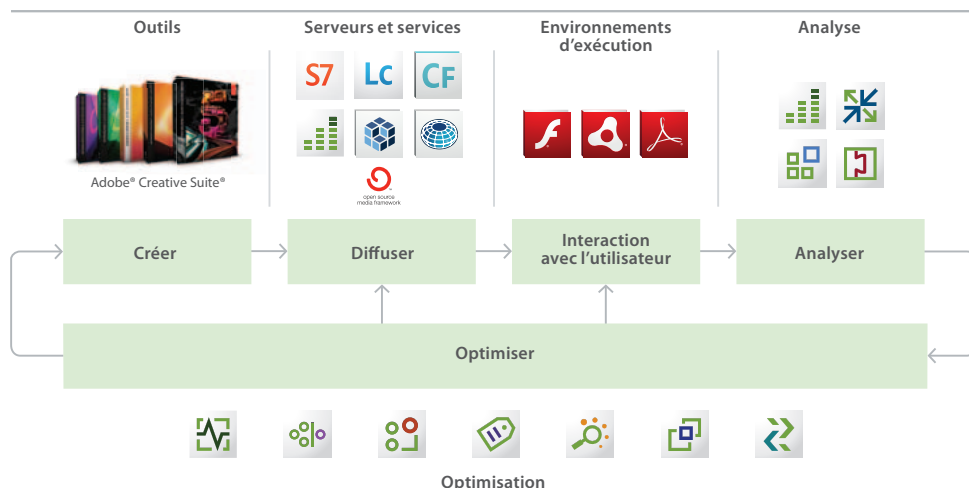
Outils

Adobe® Creative Suite®

Serveurs et services

S7 Lc CF

open source media framework

Environnements d'exécution

Analyse

Créer

Diffuser

Interaction avec l'utilisateur

Analyser

Optimiser

Optimisation